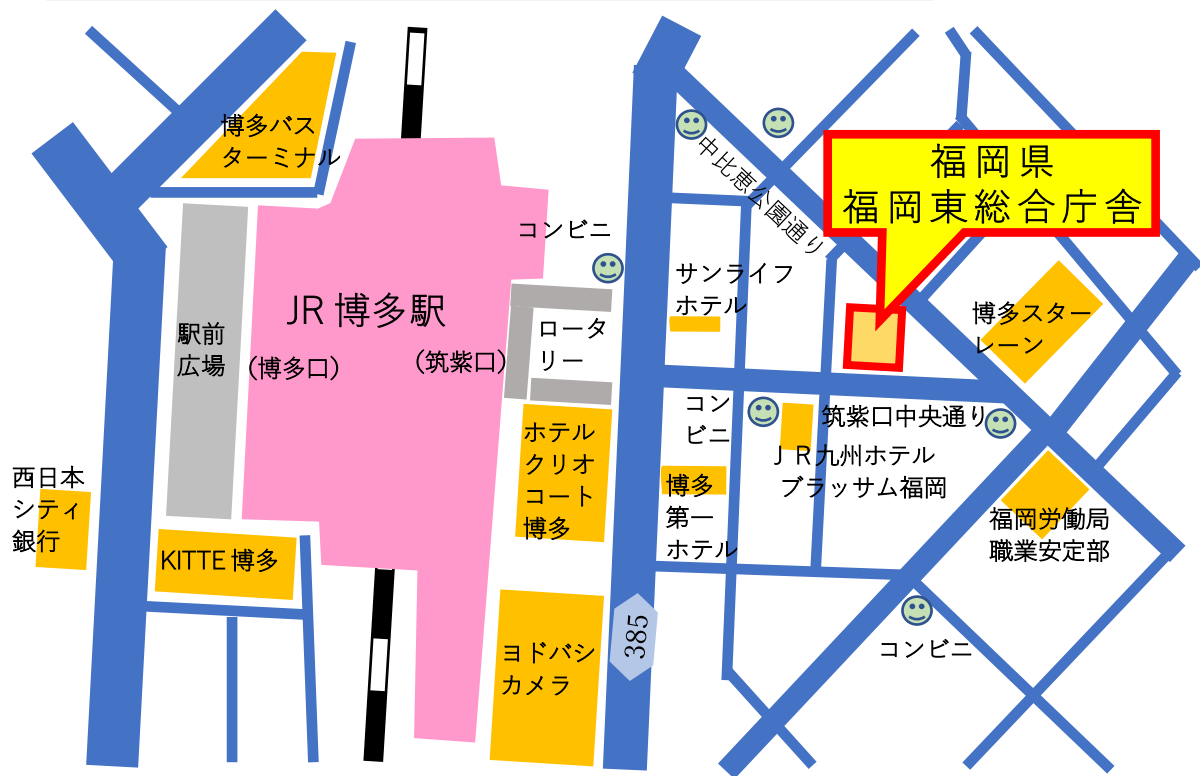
博多バスターミナル

JR博多駅

（博多口）

（筑紫口）

駅前広場

西日本シティ銀行

KITTE博多

コンビニ

ロータリー

ホテルクリオコート博多

ヨドバシカメラ

385

中比恵公園通り

サンライフホテル

福岡県
福岡東総合庁舎

博多スターレーン

コンビニ

筑紫口中央通り

ＪＲ九州ホテル
ブラッサム福岡

博多第一ホテル

福岡労働局
職業安定部

コンビニ